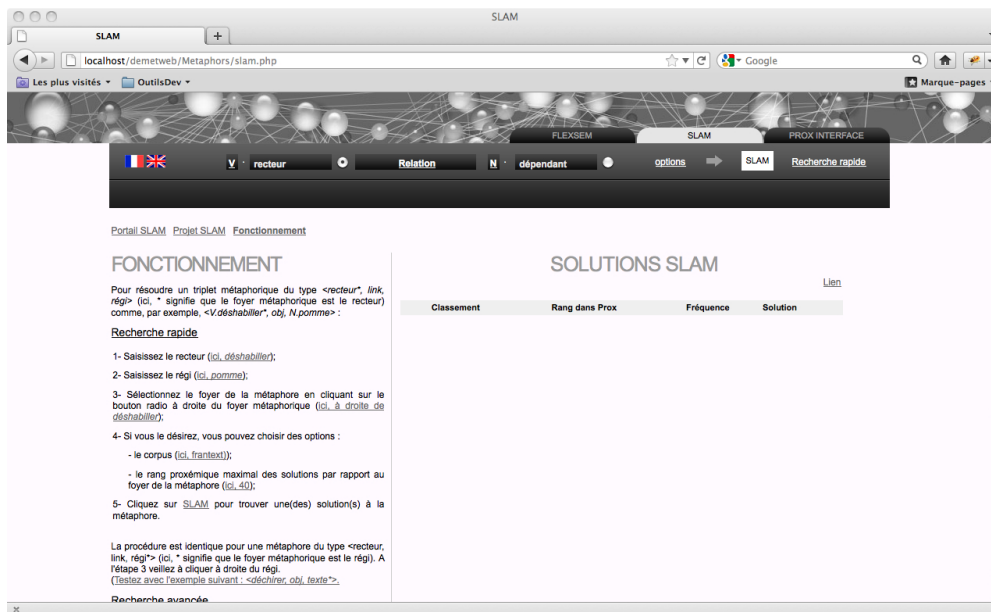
SLAM

SLAM +

localhost/demetweb/Metaphors/slam.php

Google

Les plus visités ▾ OutilsDev ▾

Marque-pages

FLEXSEM SLAM PROX INTERFACE

V · recteur Relation N · dépendant options SLAM Recherche rapide

Portail SLAM Projet SLAM Fonctionnement

FONCTIONNEMENT

Pour résoudre un triplet métaphorique du type <recteur*, link, régi> (ici, * signifie que le foyer métaphorique est le recteur) comme, par exemple, <V.déshabiller*, obj, N.pomme> :

Recherche rapide

1- Saisissez le recteur (ici, déshabiller);

2- Saisissez le régi (ici, pomme);

3- Sélectionnez le foyer de la métaphore en cliquant sur le bouton radio à droite du foyer métaphorique (ici, à droite de déshabiller);

4- Si vous le désirez, vous pouvez choisir des options :

- le corpus (ici, frantext);

- le rang proxémique maximal des solutions par rapport au foyer de la métaphore (ici, 40);

5- Cliquez sur SLAM pour trouver une(des) solution(s) à la métaphore.

La procédure est identique pour une métaphore du type <recteur, link, régi*> (ici, * signifie que le foyer métaphorique est le régi). A l'étape 3 veillez à cliquer à droite du régi.
(Testez avec l'exemple suivant : <déchirer, obj, texte*>.

Recherche avancée

SOLUTIONS SLAM

Lien

| Classement | Rang dans Prox | Fréquence | Solution |
|---|---|---|---|